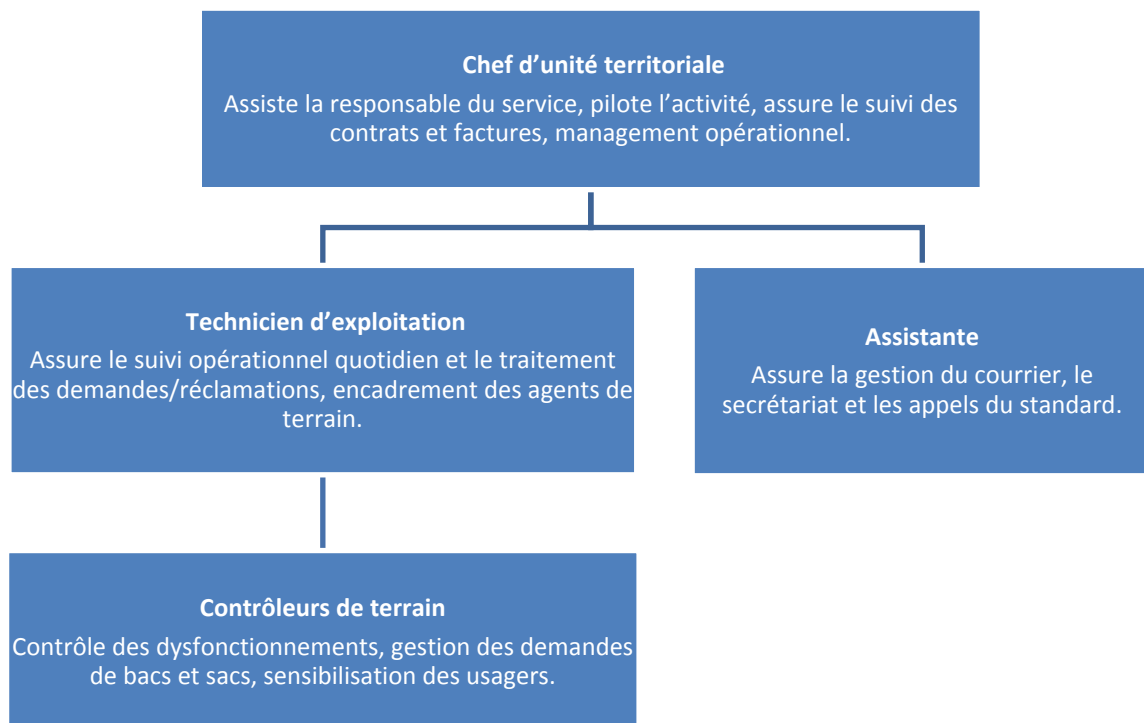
**Chef d’unité territoriale**
Assiste la responsable du service, pilote l’activité, assure le suivi des contrats et factures, management opérationnel.

**Technicien d’exploitation**
Assure le suivi opérationnel quotidien et le traitement des demandes/réclamations, encadrement des agents de terrain.

**Assistante**
Assure la gestion du courrier, le secrétariat et les appels du standard.

**Contrôleurs de terrain**
Contrôle des dysfonctionnements, gestion des demandes de bacs et sacs, sensibilisation des usagers.